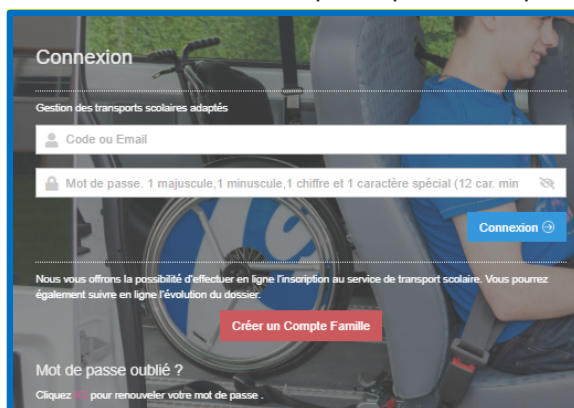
Connexion

Gestion des transports scolaires adaptés

Code ou Email

Mot de passe. 1 majuscule,1 minuscule,1 chiffre et 1 caractère spécial (12 car. min

Connexion

Nous vous offrons la possibilité d'effectuer en ligne l'inscription au service de transport scolaire. Vous pourrez également suivre en ligne l'évolution du dossier.

Créer un Compte Famille

Mot de passe oublié ?

Cliquez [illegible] pour renouveler votre mot de passe .